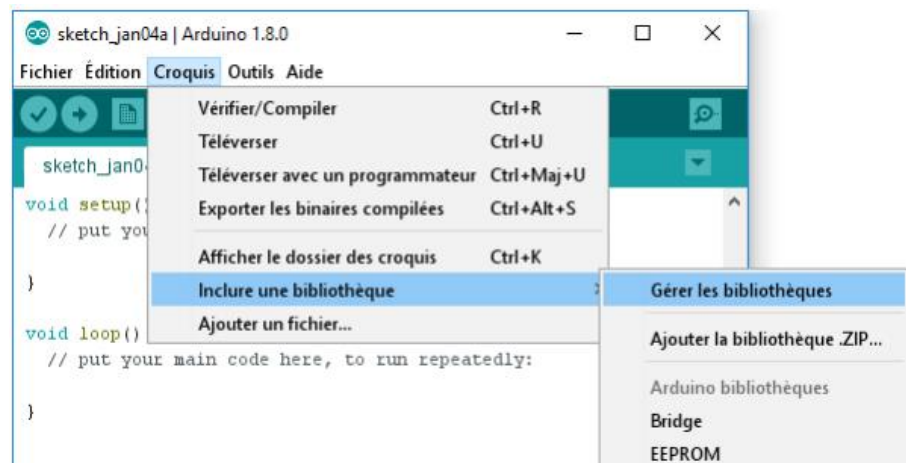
sketch_jan04a | Arduino 1.8.0

Fichier Édition Croquis Outils Aide

sketch_jan0

void setup(
// put you

}

void loop()
// put your main code here, to run repeatedly:

}

Vérifier/Compiler Ctrl+R
Téléverser Ctrl+U
Téléverser avec un programmateur Ctrl+Maj+U
Exporter les binaires compilées Ctrl+Alt+S
Afficher le dossier des croquis Ctrl+K
Inclure une bibliothèque
Ajouter un fichier...

Gérer les bibliothèques
Ajouter la bibliothèque .ZIP...
Arduino bibliothèques
Bridge
EEPROM